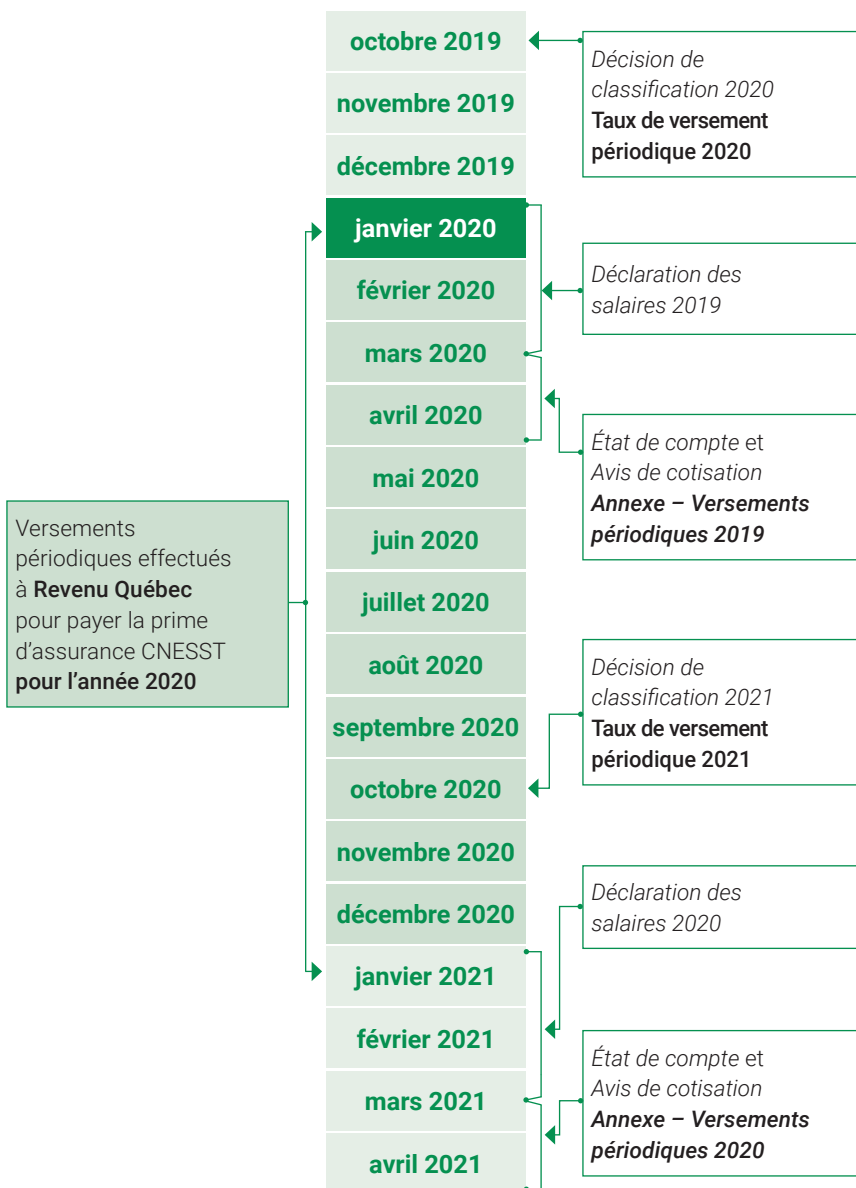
octobre 2019

novembre 2019

décembre 2019

janvier 2020

février 2020

mars 2020

avril 2020

mai 2020

juin 2020

juillet 2020

août 2020

septembre 2020

octobre 2020

novembre 2020

décembre 2020

janvier 2021

février 2021

mars 2021

avril 2021

Décision de classification 2020
Taux de versement périodique 2020

Déclaration des salaires 2019

État de compte et Avis de cotisation
Annexe – Versements périodiques 2019

Versements périodiques effectués à Revenu Québec pour payer la prime d'assurance CNESST pour l'année 2020

Décision de classification 2021
Taux de versement périodique 2021

Déclaration des salaires 2020

État de compte et Avis de cotisation
Annexe – Versements périodiques 2020